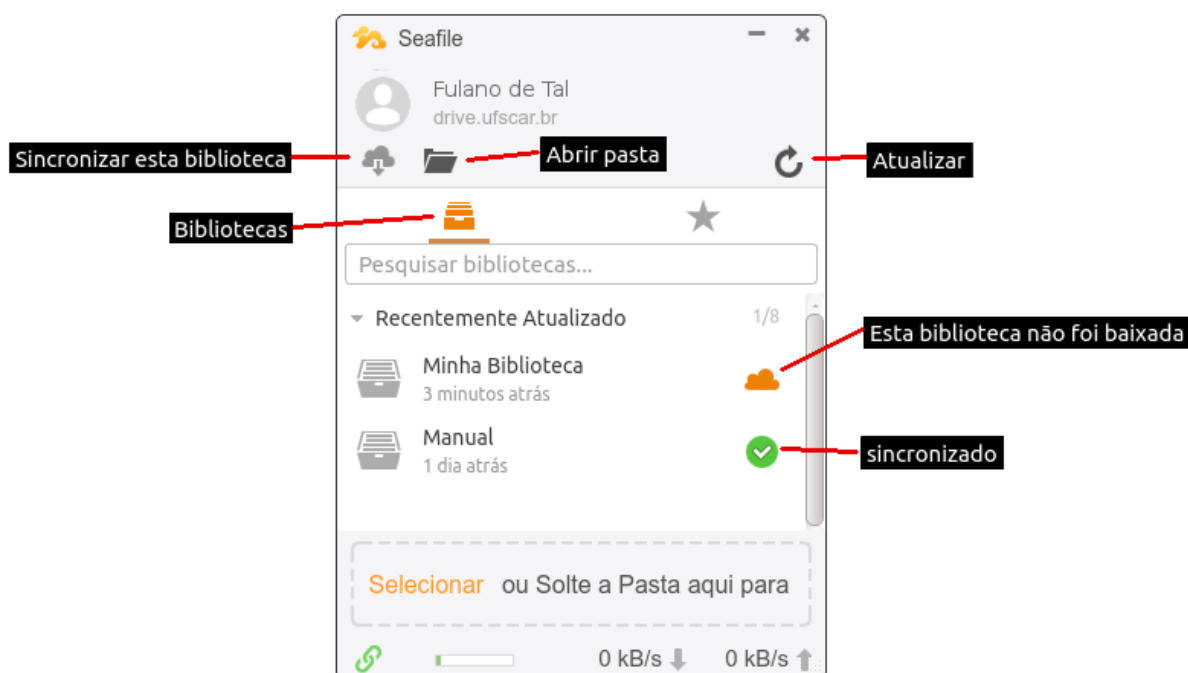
Seafile

Fulano de Tal
drive.ufscar.br

Sincronizar esta biblioteca
Abrir pasta
Atualizar
Bibliotecas

Pesquisar bibliotecas...

Recentemente Atualizado 1/8

Minha Biblioteca
3 minutos atrás
Esta biblioteca não foi baixada

Manual
1 dia atrás
sincronizado

Selecionar ou Solte a Pasta aqui para

0 kB/s 0 kB/s